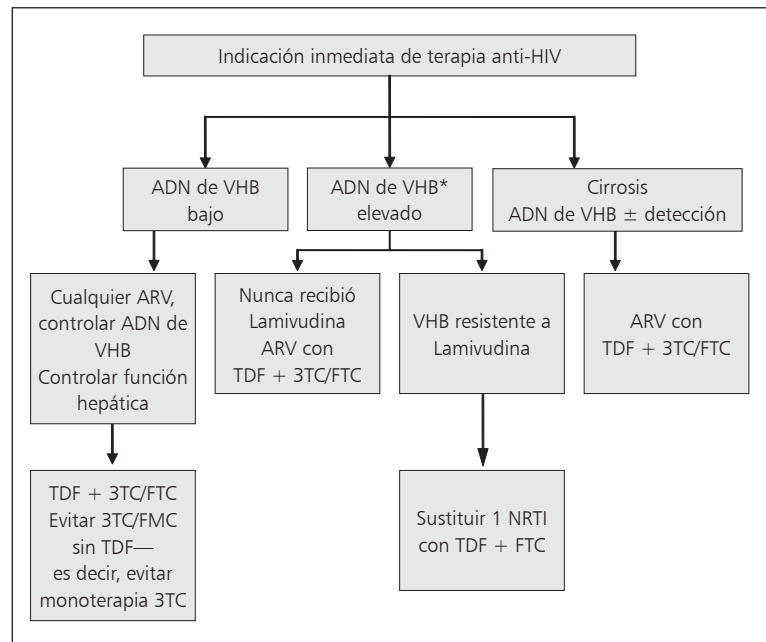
Indicación inmediata de terapia anti-HIV

ADN de VHB bajo

ADN de VHB* elevado

Cirrosis ADN de VHB ± detección

Cualquier ARV, controlar ADN de VHB Controlar función hepática

Nunca recibió Lamivudina ARV con TDF + 3TC/FTC

VHB resistente a Lamivudina

ARV con TDF + 3TC/FTC

TDF + 3TC/FTC Evitar 3TC/FMC sin TDF— es decir, evitar monoterapia 3TC

Sustituir 1 NRTI con TDF + FTC